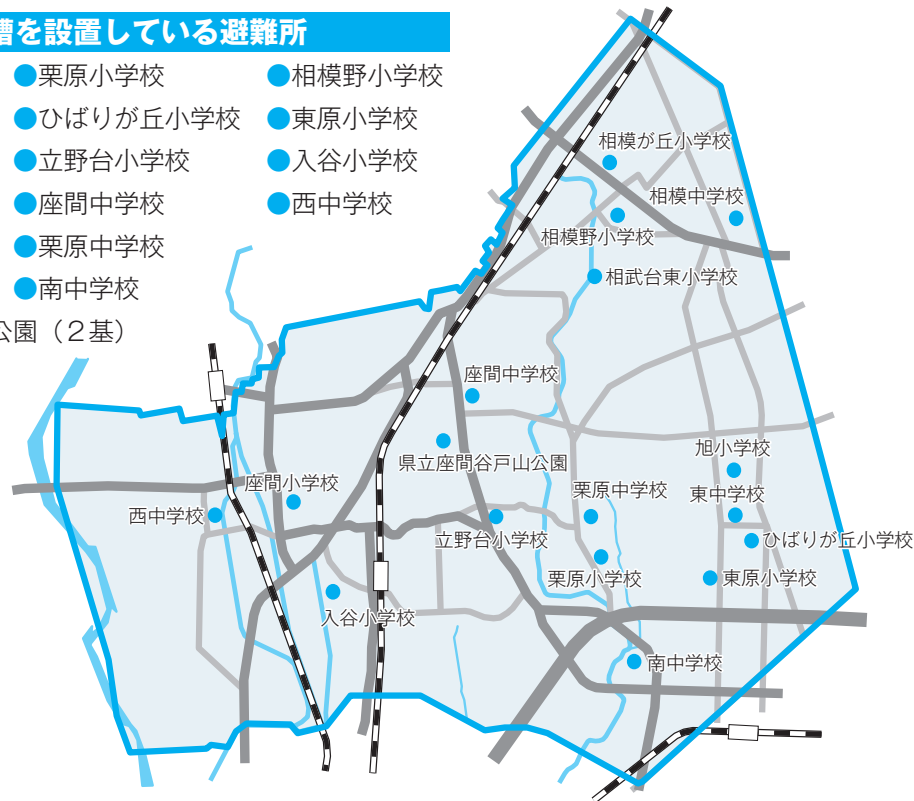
槽を設置している避難所

●栗原小学校
●ひばりが丘小学校
●立野台小学校
●座間中学校
●栗原中学校
●南中学校

●相模野小学校
●東原小学校
●入谷小学校
●西中学校

公園（２基）

相模が丘小学校
相模中学校
相模野小学校
相武台東小学校
座間中学校
県立座間谷戸山公園
旭小学校
座間小学校
栗原中学校
東中学校
西中学校
立野台小学校
ひばりが丘小学校
栗原小学校
東原小学校
入谷小学校
南中学校